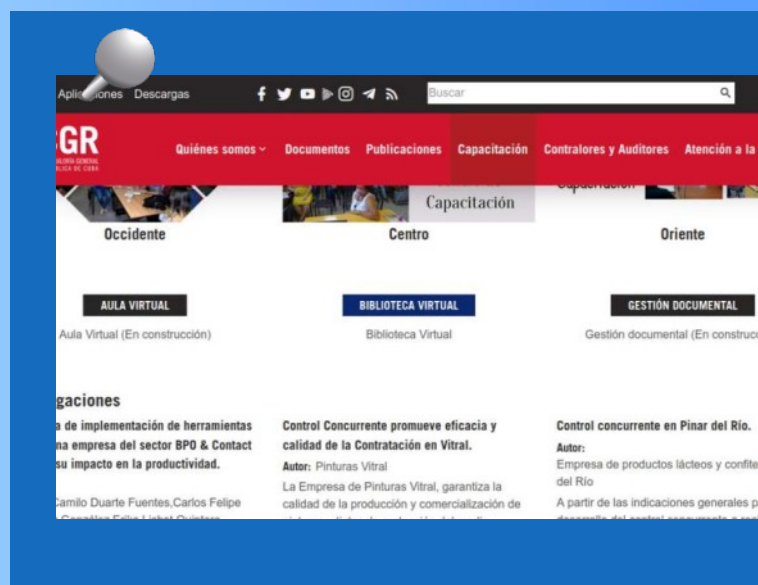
Aplic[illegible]ones Descargas

Buscar

GR

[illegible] GENERAL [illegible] DE CUBA

Quiénes somos Documentos Publicaciones Capacitación Contralores y Auditores Atención a la

Capacitación

Occidente

Centro

Oriente

AULA VIRTUAL

Aula Virtual (En construcción)

BIBLIOTECA VIRTUAL

Biblioteca Virtual

GESTIÓN DOCUMENTAL

Gestión documental (En construc

gaciones

a de implementación de herramientas na empresa del sector BPO & Contact su impacto en la productividad.

Camilo Duarte Fuentes,Carlos Felipe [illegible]

Control Concurrente promueve eficacia y calidad de la Contratación en Vitral.

Autor: Pinturas Vitral

La Empresa de Pinturas Vitral, garantiza la calidad de la producción y comercialización de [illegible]

Control concurrente en Pinar del Río.

Autor:

Empresa de productos lácteos y confite del Río

A partir de las indicaciones generales p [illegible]